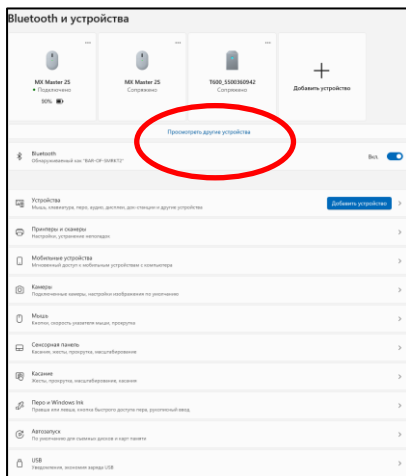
Bluetooth и устройства

MX Master 2S
• Подключено
50%

MX Master 2S
Сопряжено

T600_5500360942
Сопряжено

+
Добавить устройство

Просмотреть другие устройства

Bluetooth
Обнаруживаемый как "BAR-OP-SNBKT2"

Вкл.

Устройства
Мышь, клавиатура, перо, аудио, дисплеи, док-станции и другие устройства

Добавить устройство

Принтеры и сканеры
Настройки, устранение неполадок

Мобильные устройства
Мгновенный доступ к мобильным устройствам с компьютера

Камеры
Подключенные камеры, настройки изображения по умолчанию

Мышь
Кнопки, скорость указателя мыши, прокрутка

Сенсорная панель
Касания, жесты, прокрутка, масштабирование

Касание
Жесты, прокрутка, масштабирование, касание

Перо и Windows Ink
Правша или левша, кнопки быстрого доступа пера, рукописный ввод

Автозапуск
По умолчанию для съемных дисков и карт памяти

USB
Уведомления, экономия заряда USB